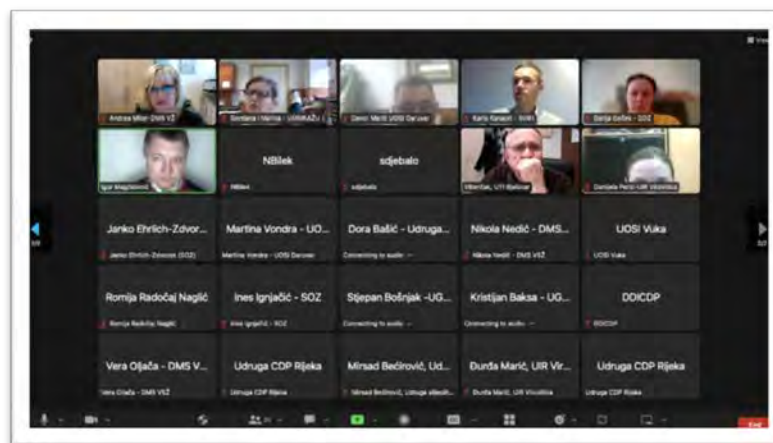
Andrea Milan DMS VŽ | Snježana i Hana - UDRAŽU | Denis Martić UOSI Daruvar | Karlo Kanački - SUVI | Danja Đođo - SOZ

Igor Magdalenić | NBilek | sdjebalo | Mikroba, UTI Bjelovar | Danijela Perić UIR Virovitica

NBilek
NBilek

sdjebalo
sdjebalo

Janko Ehrlich-Zdvor...
Janko Ehrlich-Zdvorak (SOZ)

Martina Vondra - UO...
Martina Vondra - UOSI Daruvar

Dora Bašić - Udruga...
Connecting to audio

Nikola Nedić - DMS...
Nikola Nedić - DMS VŽ

UOSI Vuka
UOSI Vuka

Romija Radočaj Naglić
Romija Radočaj Naglić

Ines Ignjačić - SOZ
Ines Ignjačić - SOZ

Stjepan Bošnjak -UG...
Connecting to audio

Kristijan Baksa - UG...
Connecting to audio

DDICDP
DDICDP

Vera Oljača - DMS V...
Vera Oljača - DMS VŽ

Udruga CDP Rijeka
Udruga CDP Rijeka

Mirsad Bečirović, Ud...
Mirsad Bečirović, Udruga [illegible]

Đurđa Marić, UIR Vir...
Đurđa Marić, UIR Virovitica

Udruga CDP Rijeka
Udruga CDP Rijeka

End